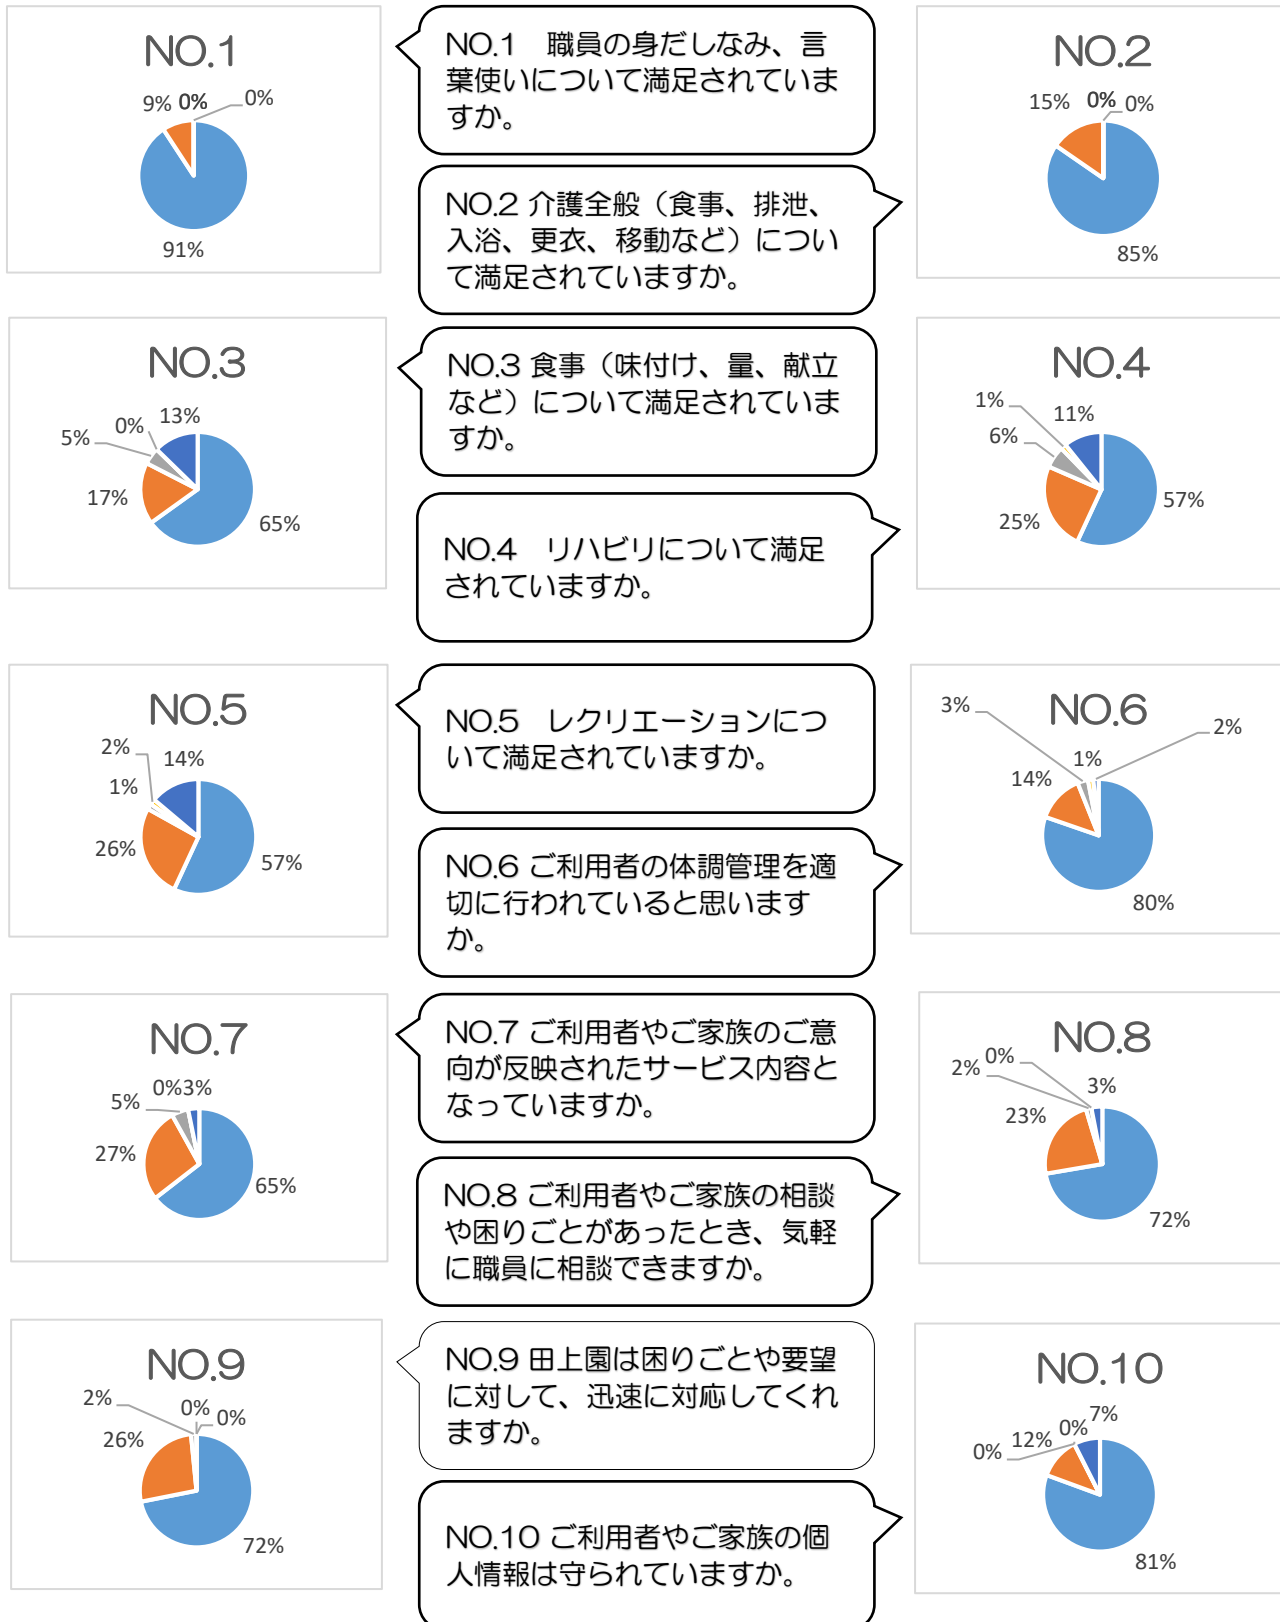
NO.1
9% 0% 0%
91%

NO.1 職員の身だしなみ、言葉使いについて満足されていますか。

NO.2
15% 0% 0%
85%

NO.2 介護全般（食事、排泄、入浴、更衣、移動など）について満足されていますか。

NO.3
5% 0% 13%
17%
65%

NO.3 食事（味付け、量、献立など）について満足されていますか。

NO.4
1% 11%
6%
25%
57%

NO.4 リハビリについて満足されていますか。

NO.5
2% 14%
1%
26%
57%

NO.5 レクリエーションについて満足されていますか。

NO.6
3% 2%
1%
14%
80%

NO.6 ご利用者の体調管理を適切に行われていると思いますか。

NO.7
5% 0%3%
27%
65%

NO.7 ご利用者やご家族のご意向が反映されたサービス内容となっていますか。

NO.8
2% 0%
3%
23%
72%

NO.8 ご利用者やご家族の相談や困りごとがあったとき、気軽に職員に相談できますか。

NO.9
2% 0% 0%
26%
72%

NO.9 田上園は困りごとや要望に対して、迅速に対応してくれますか。

NO.10
0% 12% 0% 7%
81%

NO.10 ご利用者やご家族の個人情報は守られていますか。